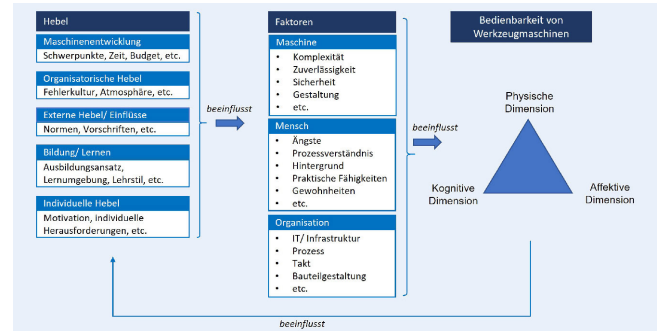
Hebel

Maschinenentwicklung
Schwerpunkte, Zeit, Budget, etc.

Organisatorische Hebel
Fehlerkultur, Atmosphäre, etc.

Externe Hebel/ Einflüsse
Normen, Vorschriften, etc.

Bildung/ Lernen
Ausbildungsansatz, Lernumgebung, Lehrstil, etc.

Individuelle Hebel
Motivation, individuelle Herausforderungen, etc.

beeinflusst

Faktoren

Maschine
- Komplexität
- Zuverlässigkeit
- Sicherheit
- Gestaltung
- etc.

Mensch
- Ängste
- Prozessverständnis
- Hintergrund
- Praktische Fähigkeiten
- Gewohnheiten
- etc.

Organisation
- IT/ Infrastruktur
- Prozess
- Takt
- Bauteilgestaltung
- etc.

beeinflusst

Bedienbarkeit von Werkzeugmaschinen

Physische Dimension

Kognitive Dimension

Affektive Dimension

beeinflusst